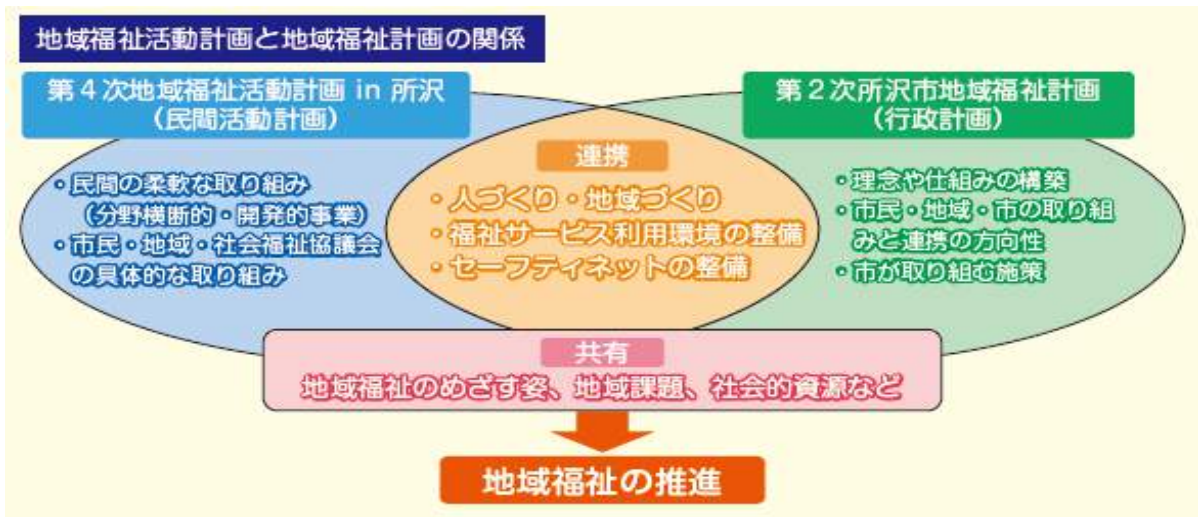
地域福祉活動計画と地域福祉計画の関係

第４次地域福祉活動計画 in 所沢
（民間活動計画）

・民間の柔軟な取り組み
（分野横断的・開発的事業）
・市民・地域・社会福祉協議会の具体的な取り組み

連携

・人づくり・地域づくり
・福祉サービス利用環境の整備
・セーフティネットの整備

第２次所沢市地域福祉計画
（行政計画）

・理念や仕組みの構築
・市民・地域・市の取り組みと連携の方向性
・市が取り組む施策

共有

地域福祉のめざす姿、地域課題、社会的資源など

地域福祉の推進